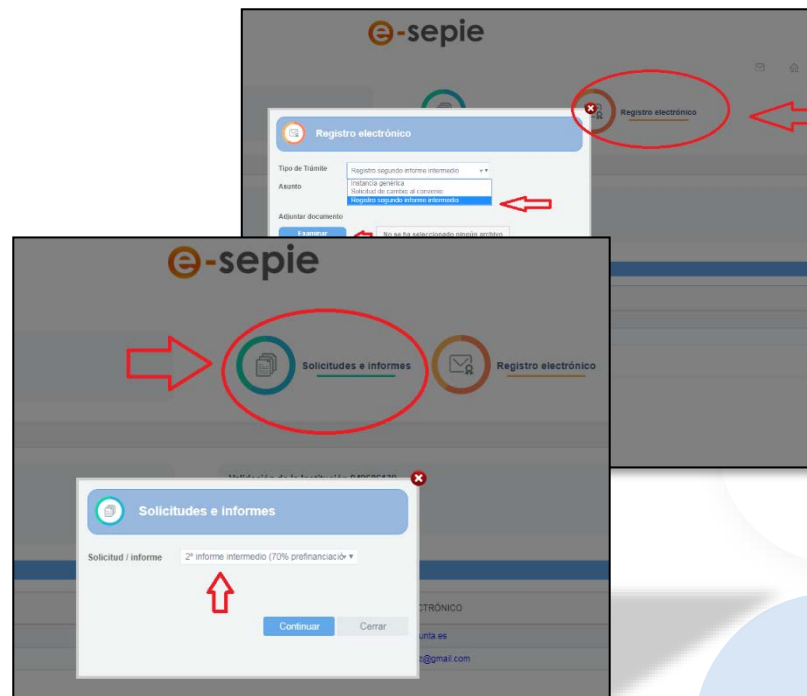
e-sepie

Registro electrónico

Registro electrónico

Tipo de Trámite Registro segundo informe intermedio

Asunto

Instancia genérica
Solicitud de cambio al convenio
Registro segundo informe intermedio

Adjuntar documento

Examinar No se ha seleccionado ningún archivo

e-sepie

Solicitudes e informes

Registro electrónico

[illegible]

Solicitudes e informes

Solicitud / informe 2º informe intermedio (70% prefinanciació

Continuar Cerrar

CTRÓNICO

unta.es

@gmail.com